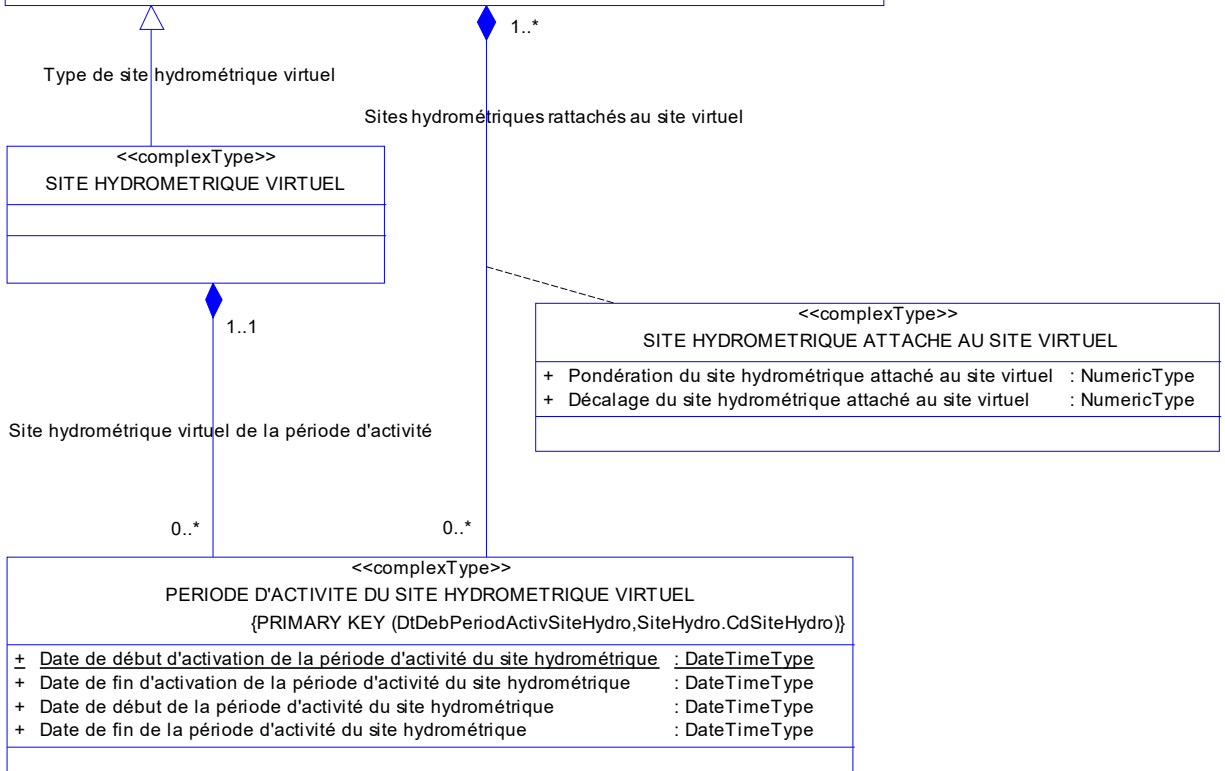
1..*

Type de site hydrométrique virtuel

Sites hydrométriques rattachés au site virtuel

<<complexType>>
SITE HYDROMETRIQUE VIRTUEL

1..1

<<complexType>>
SITE HYDROMETRIQUE ATTACHE AU SITE VIRTUEL

+ Pondération du site hydrométrique attaché au site virtuel : NumericType
+ Décalage du site hydrométrique attaché au site virtuel : NumericType

Site hydrométrique virtuel de la période d'activité

0..*

0..*

<<complexType>>
PERIODE D'ACTIVITE DU SITE HYDROMETRIQUE VIRTUEL
{PRIMARY KEY (DtDebPeriodActivSiteHydro,SiteHydro.CdSiteHydro)}

+ Date de début d'activation de la période d'activité du site hydrométrique : DateTimeType
+ Date de fin d'activation de la période d'activité du site hydrométrique : DateTimeType
+ Date de début de la période d'activité du site hydrométrique : DateTimeType
+ Date de fin de la période d'activité du site hydrométrique : DateTimeType